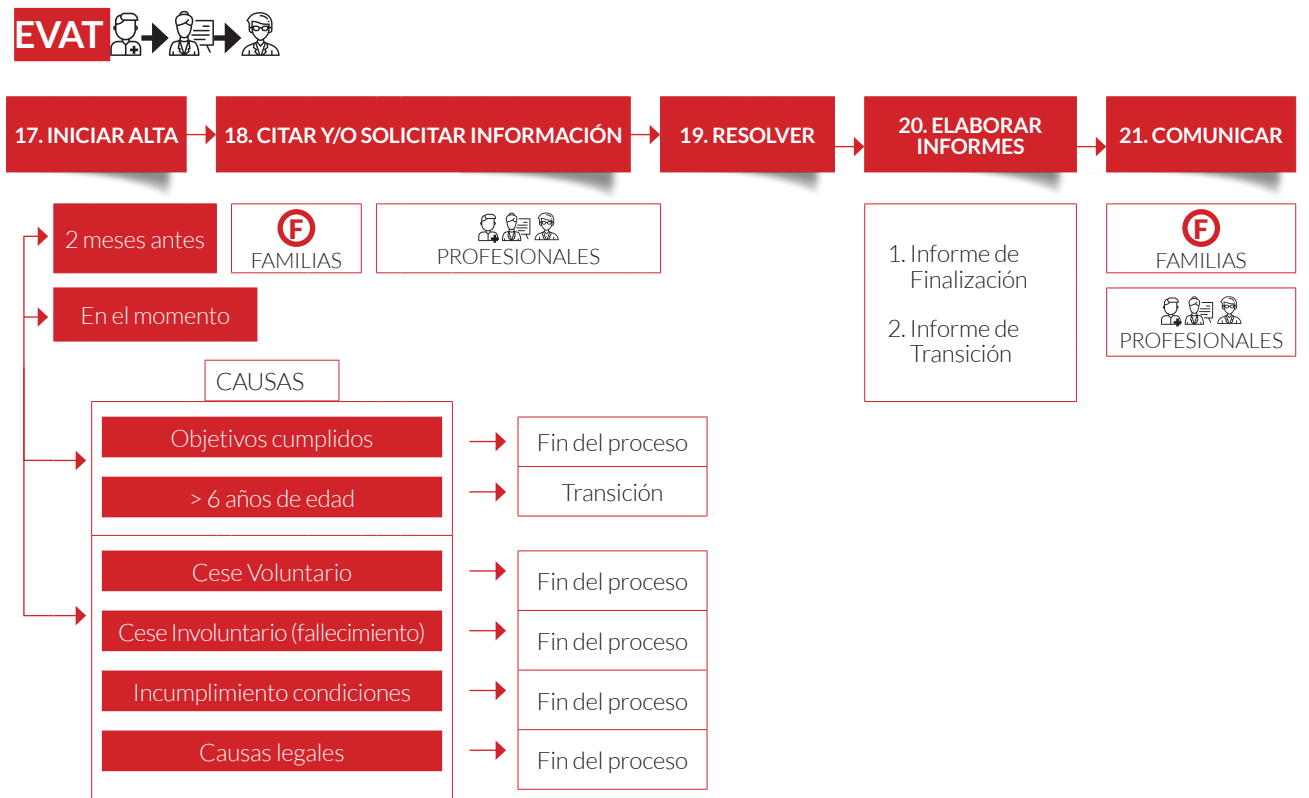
EVAT

17. INICIAR ALTA

18. CITAR Y/O SOLICITAR INFORMACIÓN

19. RESOLVER

20. ELABORAR INFORMES

21. COMUNICAR

2 meses antes

F
FAMILIAS

PROFESIONALES

En el momento

CAUSAS

Objetivos cumplidos

Fin del proceso

> 6 años de edad

Transición

Cese Voluntario

Fin del proceso

Cese Involuntario (fallecimiento)

Fin del proceso

Incumplimiento condiciones

Fin del proceso

Causas legales

Fin del proceso

1. Informe de Finalización

2. Informe de Transición

F
FAMILIAS

PROFESIONALES